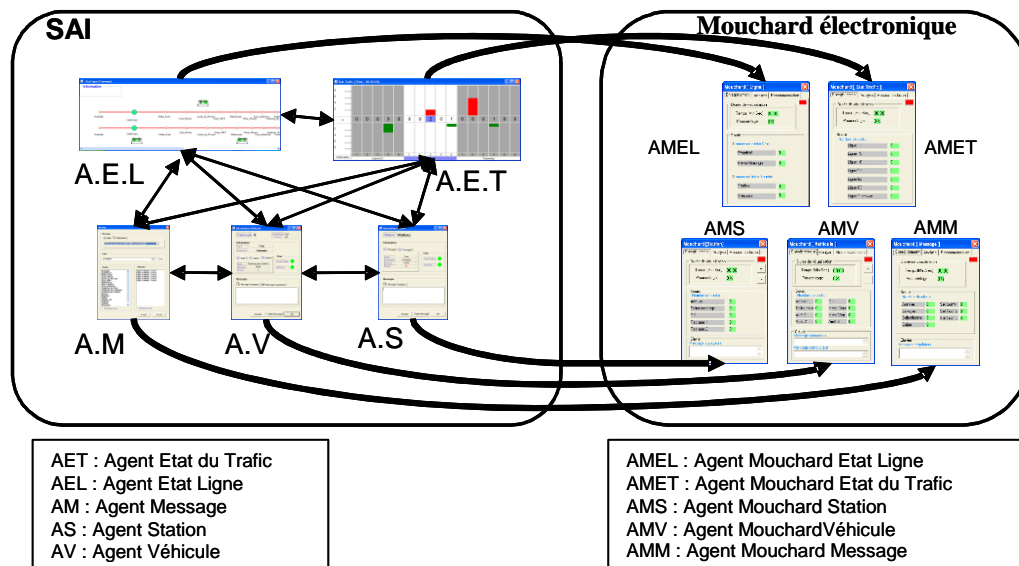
SAI

Mouchard électronique

A.E.L

A.E.T

A.M

A.V

A.S

AMEL

AMET

AMS

AMV

AMM

AET : Agent Etat du Trafic
AEL : Agent Etat Ligne
AM : Agent Message
AS : Agent Station
AV : Agent Véhicule

AMEL : Agent Mouchard Etat Ligne
AMET : Agent Mouchard Etat du Trafic
AMS : Agent Mouchard Station
AMV : Agent MouchardVéhicule
AMM : Agent Mouchard Message